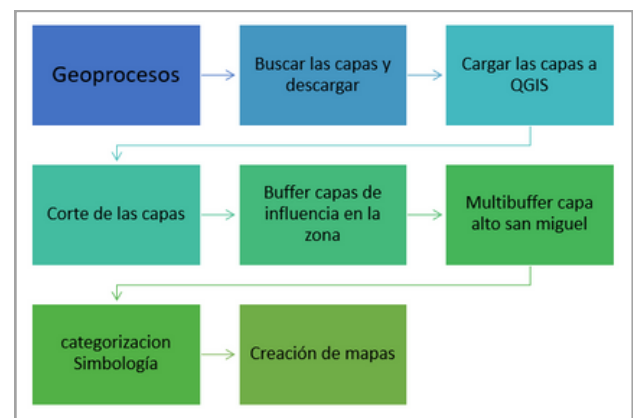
Geoprocesos

Buscar las capas y descargar

Cargar las capas a QGIS

Corte de las capas

Buffer capas de influencia en la zona

Multibuffer capa alto san miguel

categorizacion Simbología

Creación de mapas